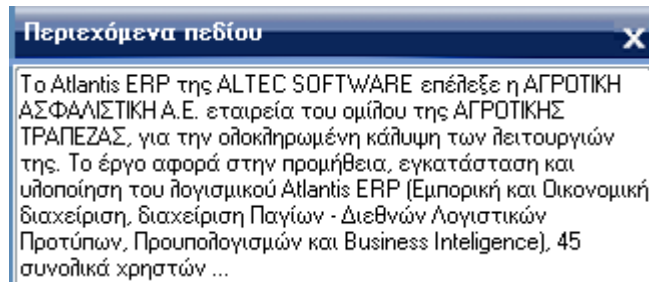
Περιεχόμενα πεδίου

X

Το Atlantis ERP της ALTEC SOFTWARE επέλεξε η ΑΓΡΟΤΙΚΗ ΑΣΦΑΛΙΣΤΙΚΗ Α.Ε. εταιρεία του ομίλου της ΑΓΡΟΤΙΚΗΣ ΤΡΑΠΕΖΑΣ, για την ολοκληρωμένη κάλυψη των λειτουργιών της. Το έργο αφορά στην προμήθεια, εγκατάσταση και υλοποίηση του λογισμικού Atlantis ERP (Εμπορική και Οικονομική διαχείριση, διαχείριση Παγίων - Διεθνών Λογιστικών Προτύπων, Προυπολογισμών και Business Inteligence), 45 συνολικά χρηστών ...